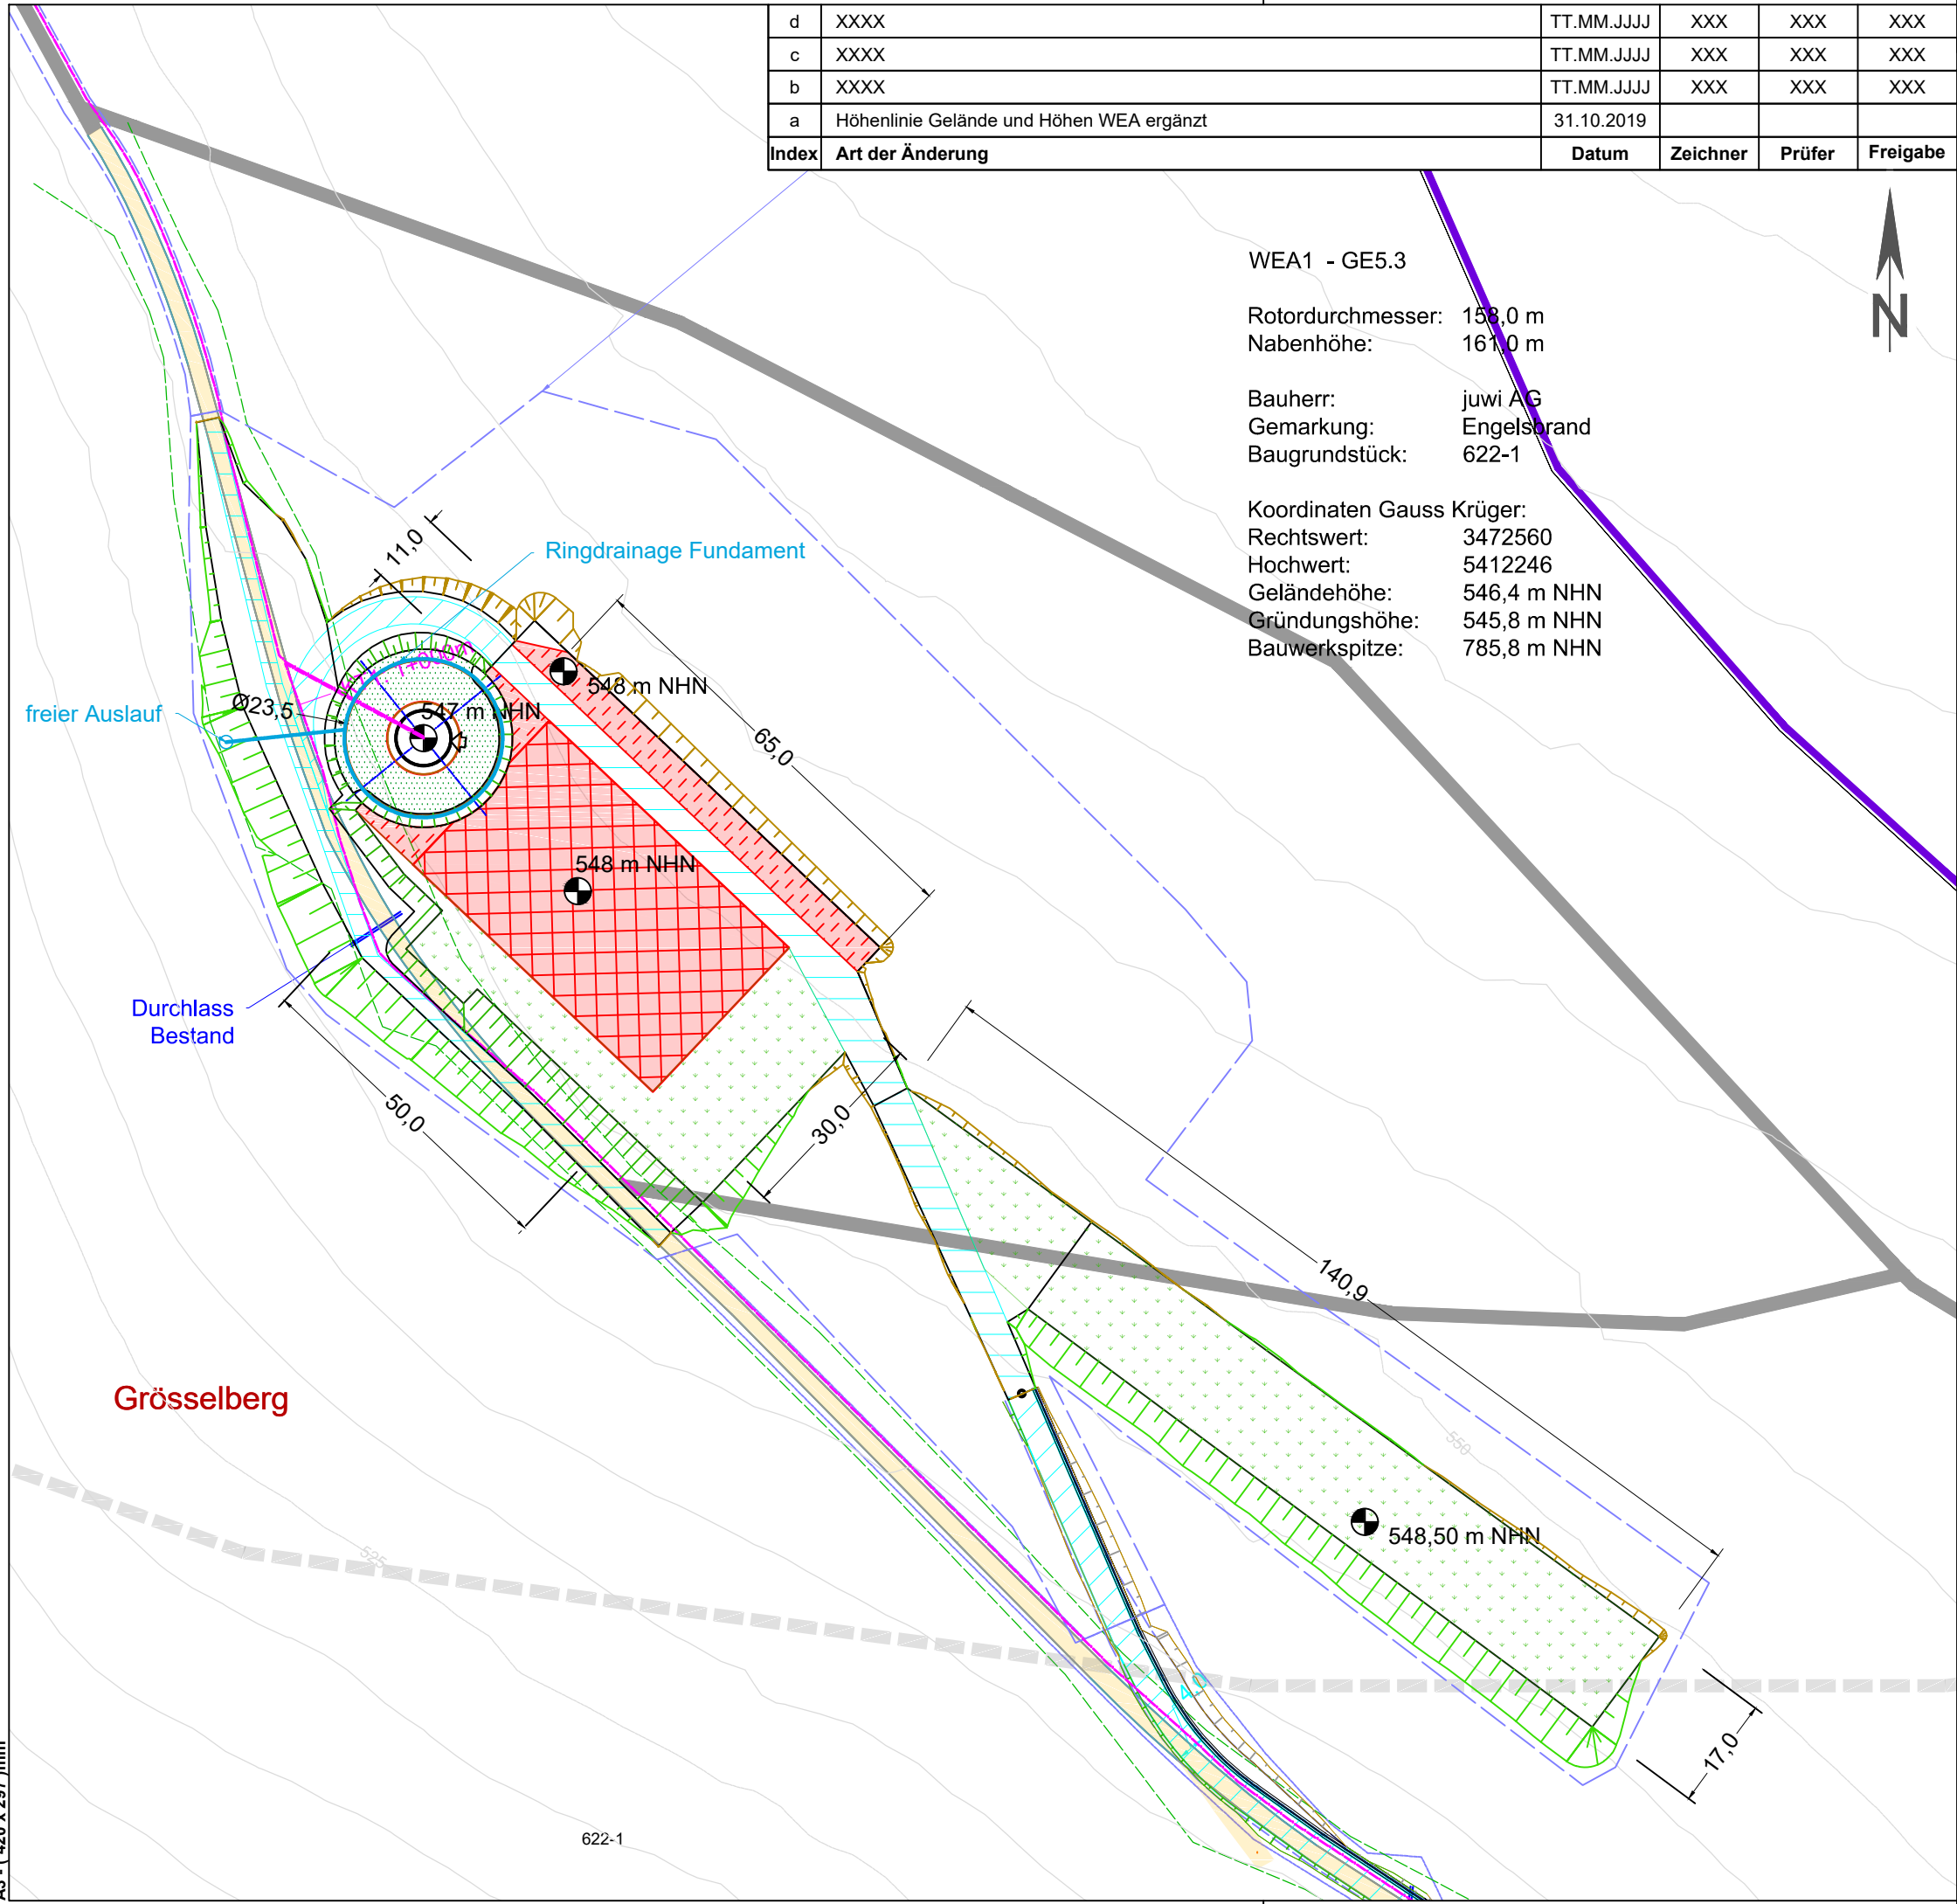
| Index | Art der Änderung | Datum | Zeichner | Prüfer | Freigabe |
|---|---|---|---|---|---|
| d | XXXX | TT.MM.JJJJ | XXX | XXX | XXX |
| c | XXXX | TT.MM.JJJJ | XXX | XXX | XXX |
| b | XXXX | TT.MM.JJJJ | XXX | XXX | XXX |
| a | Höhenlinie Gelände und Höhen WEA ergänzt | 31.10.2019 | | | |

N

WEA1 - GE5.3

Rotordurchmesser: 158,0 m
Nabenhöhe: 161,0 m

Bauherr: juwi AG
Gemarkung: Engelsbrand
Baugrundstück: 622-1

Koordinaten Gauss Krüger:
Rechtswert: 3472560
Hochwert: 5412246
Geländehöhe: 546,4 m NHN
Gründungshöhe: 545,8 m NHN
Bauwerkspitze: 785,8 m NHN

Ringdrainage Fundament

11,0

freier Auslauf

Ø23,5

547 m NHN

548 m NHN

65,0

548 m NHN

Durchlass Bestand

50,0

30,0

140,9

Grösselberg

550

525

548,50 m NHN

17,0

622-1

A3 ( 420 x 297 )mm